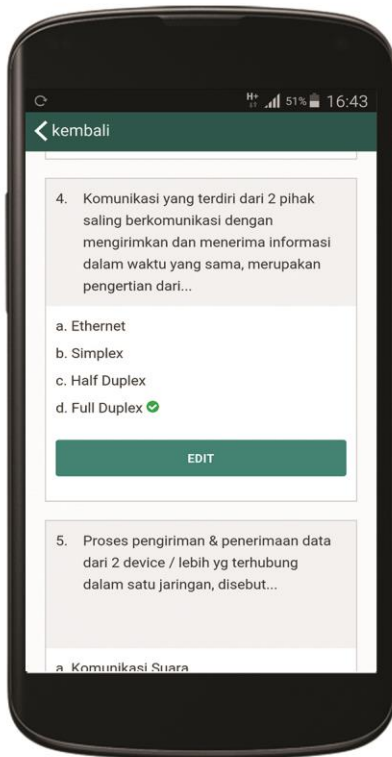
H+ 51% 16:43

kembali

4. Komunikasi yang terdiri dari 2 pihak saling berkomunikasi dengan mengirimkan dan menerima informasi dalam waktu yang sama, merupakan pengertian dari...

a. Ethernet

b. Simplex

c. Half Duplex

d. Full Duplex

EDIT

5. Proses pengiriman & penerimaan data dari 2 device / lebih yg terhubung dalam satu jaringan, disebut...

a. Komunikasi Suara